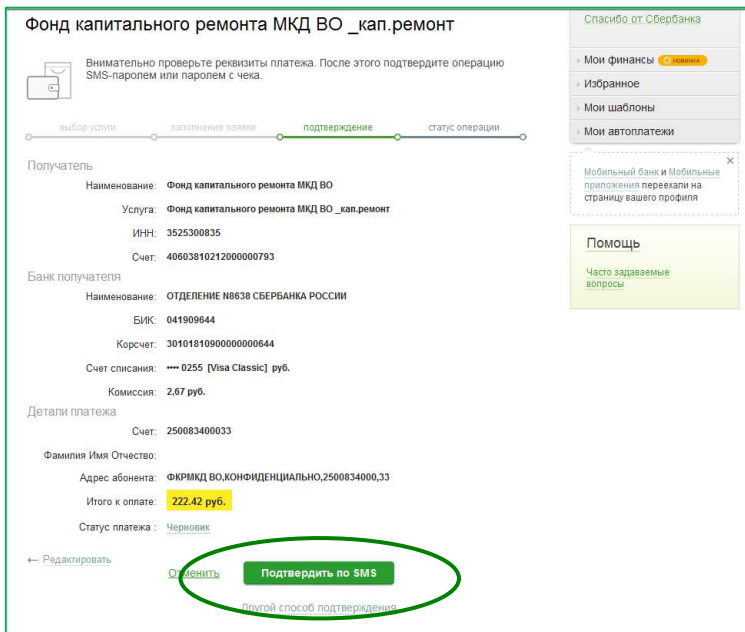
Фонд капитального ремонта МКД ВО _кап.ремонт

Внимательно проверьте реквизиты платежа. После этого подтвердите операцию SMS-паролем или паролем с чека.

выбор услуги — заполнение заявки — подтверждение — статус операции

Получатель

Наименование: Фонд капитального ремонта МКД ВО

Услуга: Фонд капитального ремонта МКД ВО _кап.ремонт

ИНН: 3525300835

Счет: 40603810212000000793

Банк получателя

Наименование: ОТДЕЛЕНИЕ N8638 СБЕРБАНКА РОССИИ

БИК: 041909644

Корсчет: 30101810900000000644

Счет списания: •••• 0255 [Visa Classic] руб.

Комиссия: 2,67 руб.

Детали платежа

Счет: 250083400033

Фамилия Имя Отчество:

Адрес абонента: ФКРМКД ВО,КОНФИДЕНЦИАЛЬНО,2500834000,33

Итого к оплате: 222.42 руб.

Статус платежа : Черновик

← Редактировать

Отменить

Подтвердить по SMS

Другой способ подтверждения

Спасибо от Сбербанка

Мои финансы новинка

Избранное

Мои шаблоны

Мои автоплатежи

Мобильный банк и Мобильные приложения переехали на страницу вашего профиля

Помощь

Часто задаваемые вопросы